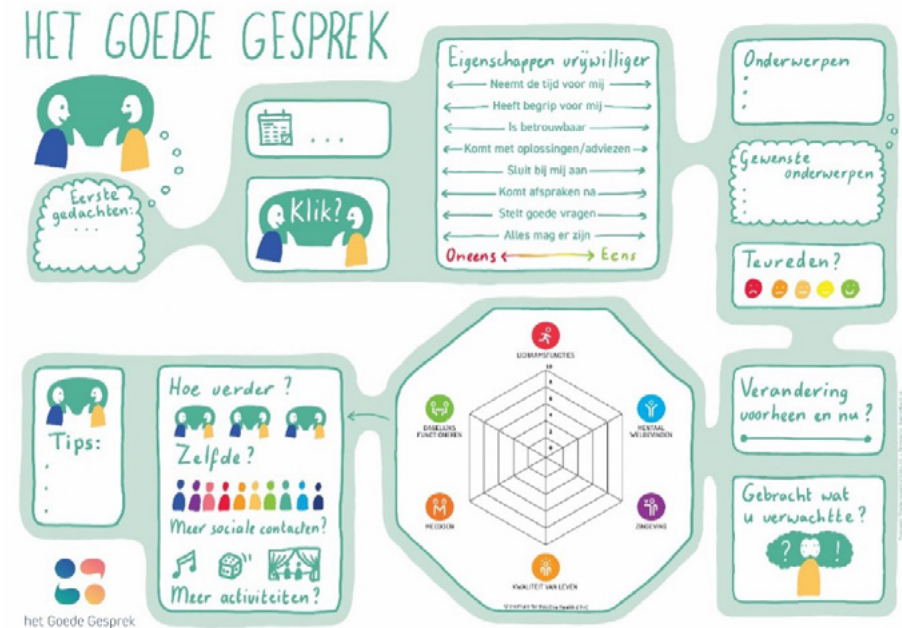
HET GOEDE GESPREK

Eerste gedachten:
. . .

. . .

Klik?

Eigenschappen vrijwilliger
Neemt de tijd voor mij
Heeft begrip voor mij
Is betrouwbaar
Komt met oplossingen/adviezen
Sluit bij mij aan
Komt afspraken na
Stelt goede vragen
Alles mag er zijn
Oneens Eens

Onderwerpen
.
.

Gewenste onderwerpen
.
.
.

Tevreden?

Tips:
.
.
.

Hoe verder?

Zelfde?

Meer sociale contacten?

Meer activiteiten?

LICHAAMSFUNCTIES
MENTAAL WELBEVINDEN
ZINGEVING
KWALITEIT VAN LEVEN
MEEDOEN
DAGELIJKS FUNCTIONEREN
10
8
6
4
2
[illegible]

Verandering voorheen en nu?

Gebracht wat u verwachtte?
?
!

het Goede Gesprek